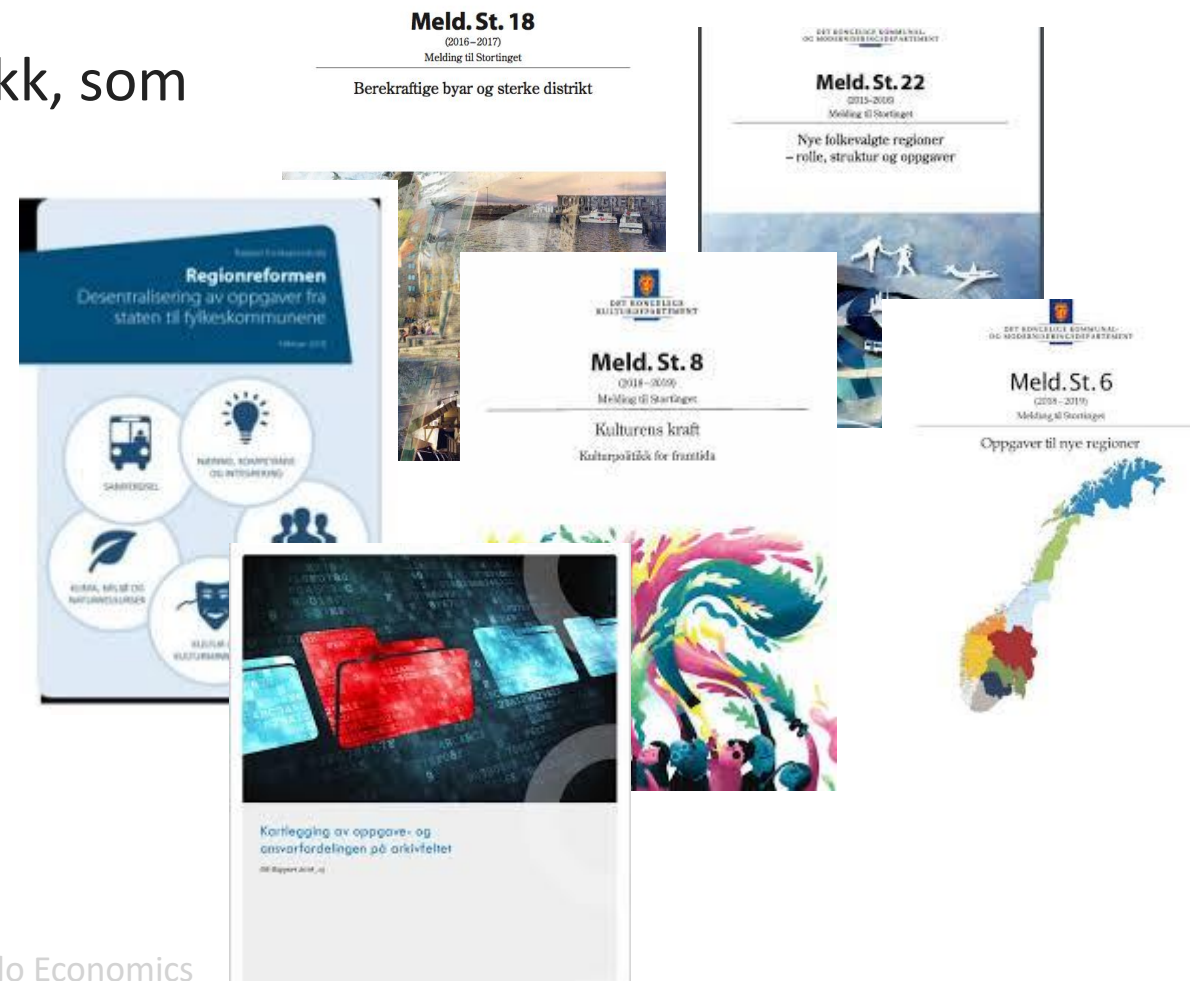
kk, som

Meld. St. 18
(2016–2017)
Melding til Stortinget
Berekraftige byar og sterke distrikt

DET KONGELIGE KOMMUNAL- OG MODERNISERINGSDEPARTEMENT
Meld. St. 22
(2015–2016)
Melding til Stortinget
Nye folkevalgte regioner – rolle, struktur og oppgaver

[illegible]
Regionreformen
Desentralisering av oppgaver fra staten til fylkeskommunene
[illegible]

SAMFERDSEL
NÆRING, KOMPETANSE OG INTEGRERING
KLIMA, MILJØ OG NATURRESSURSER
KULTUR OG KULTURMINNER

DET KONGELIGE KULTURDEPARTEMENT
Meld. St. 8
(2018–2019)
Melding til Stortinget
Kulturens kraft
Kulturpolitikk for framtida

DET KONGELIGE KOMMUNAL- OG MODERNISERINGSDEPARTEMENT
Meld. St. 6
(2018–2019)
Melding til Stortinget
Oppgaver til nye regioner

Kartlegging av oppgave- og ansvarfordelingen på arkivfeltet
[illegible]

lo Economics